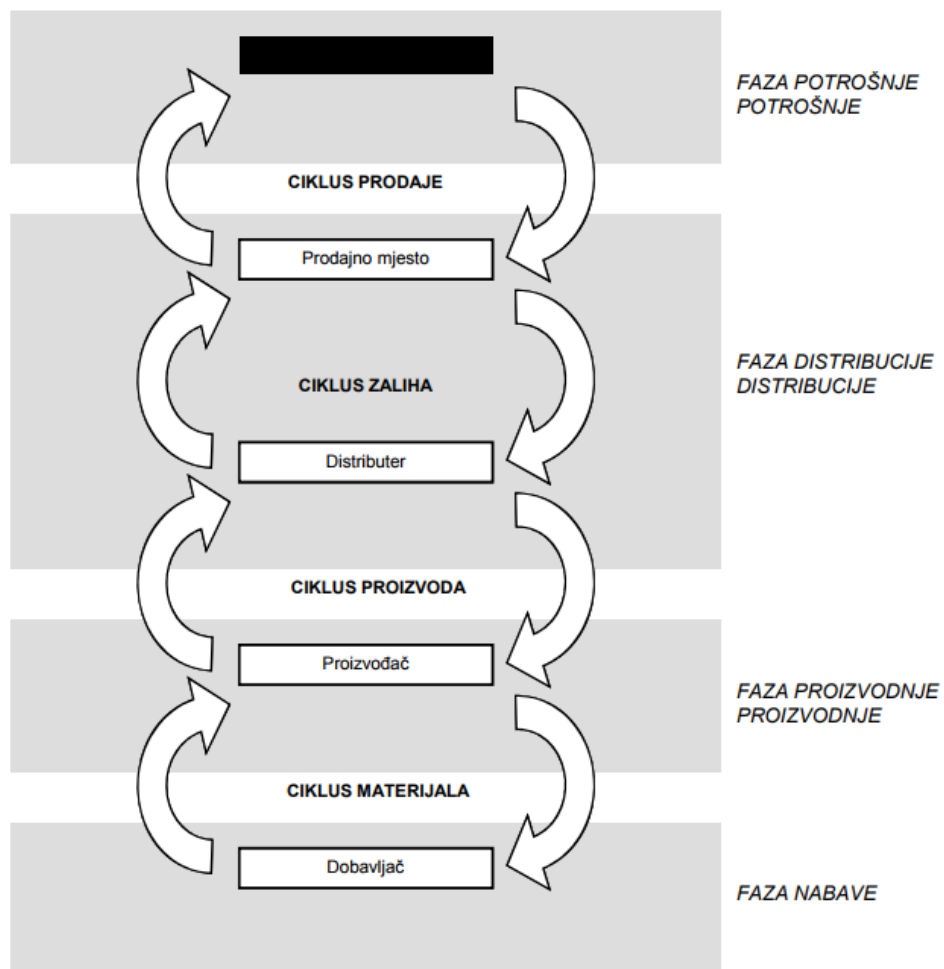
FAZA POTROŠNJE POTROŠNJE

CIKLUS PRODAJE

Prodajno mjesto

FAZA DISTRIBUCIJE DISTRIBUCIJE

CIKLUS ZALIHA

Distributer

CIKLUS PROIZVODA

Proizvođač

FAZA PROIZVODNJE PROIZVODNJE

CIKLUS MATERIJALA

Dobavljač

FAZA NABAVE